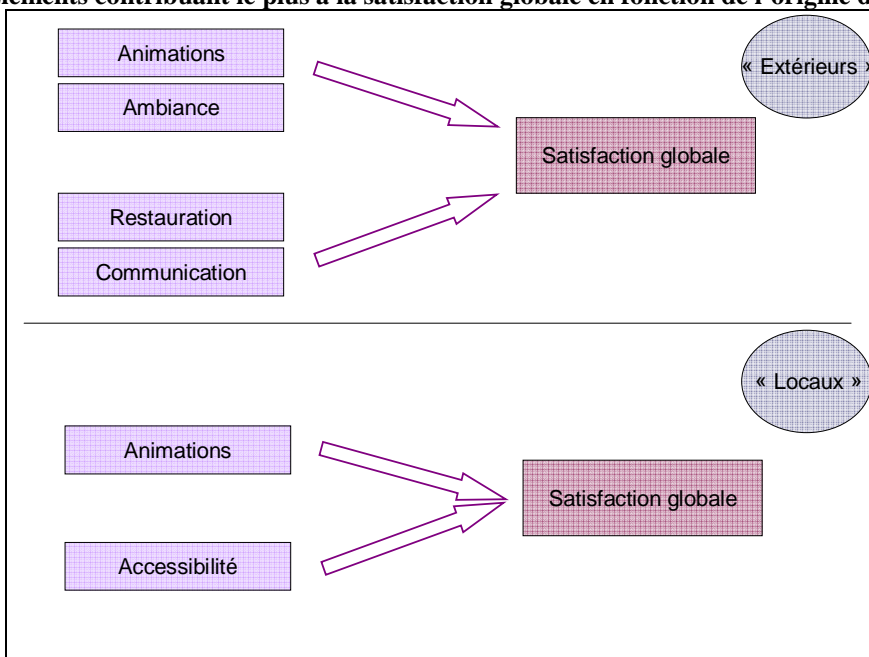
éléments contribuant le plus à la satisfaction globale en fonction de l'origine d

Animations

Ambiance

« Extérieurs »

Satisfaction globale

Restauration

Communication

« Locaux »

Animations

Satisfaction globale

Accessibilité